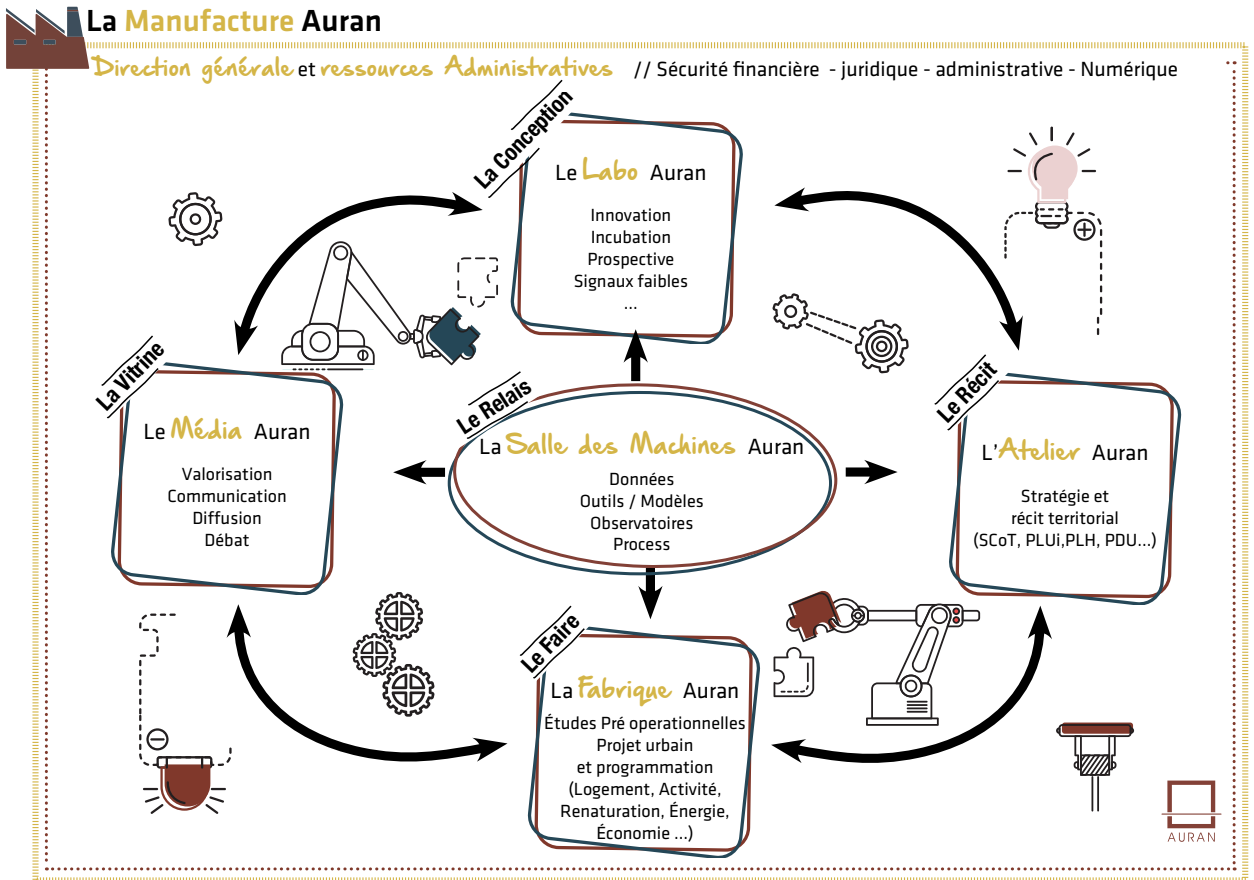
La Manufacture Auran

Direction générale et ressources Administratives // Sécurité financière - juridique - administrative - Numérique

La Conception

Le Labo Auran

Innovation
Incubation
Prospective
Signaux faibles
...

La Vitrine

Le Média Auran

Valorisation
Communication
Diffusion
Débat

Le Relais

La Salle des Machines Auran

Données
Outils / Modèles
Observatoires
Process

Le Récit

L'Atelier Auran

Stratégie et récit territorial
(SCoT, PLUi,PLH, PDU...)

Le Faire

La Fabrique Auran

Études Pré operationnelles
Projet urbain
et programmation
(Logement, Activité,
Renaturation, Énergie,
Économie ...)

AURAN